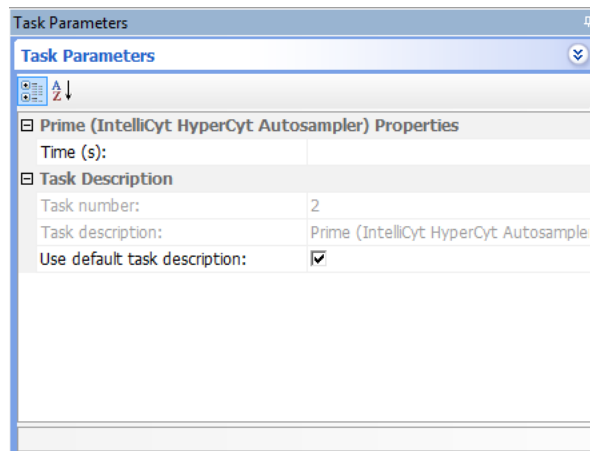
Task Parameters

Task Parameters

⊟ Prime (IntelliCyt HyperCyt Autosampler) Properties

| Time (s): | |
|---|---|

⊟ Task Description

| Task number: | 2 |
|---|---|
| Task description: | Prime (IntelliCyt HyperCyt Autosampler |
| Use default task description: | ☑ |